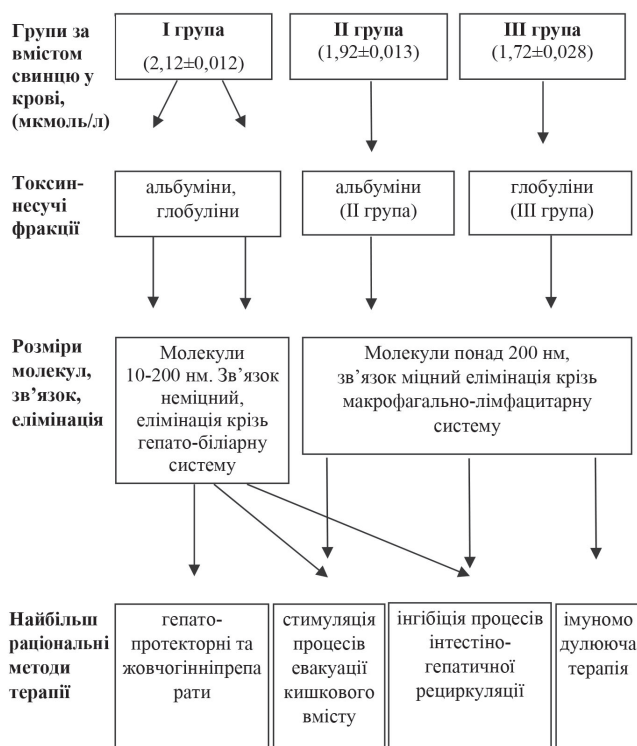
Групи за вмістом свинцю у крові, (мкмоль/л)

I група
(2,12±0,012)

II група
(1,92±0,013)

III група
(1,72±0,028)

Токсиннесучі фракції

альбуміни, глобуліни

альбуміни (II група)

глобуліни (III група)

Розміри молекул, зв'язок, елімінація

Молекули 10-200 нм. Зв'язок неміцний, елімінація крізь гепато-біліарну систему

Молекули понад 200 нм, зв'язок міцний елімінація крізь макрофагально-лімфацитарну систему

Найбільш раціональні методи терапії

гепатопротекторні та жовчогінніпрепарати

стимуляція процесів евакуації кишкового вмісту

інгібіція процесів інтестиногепатичної рециркуляції

імуномодулююча терапія